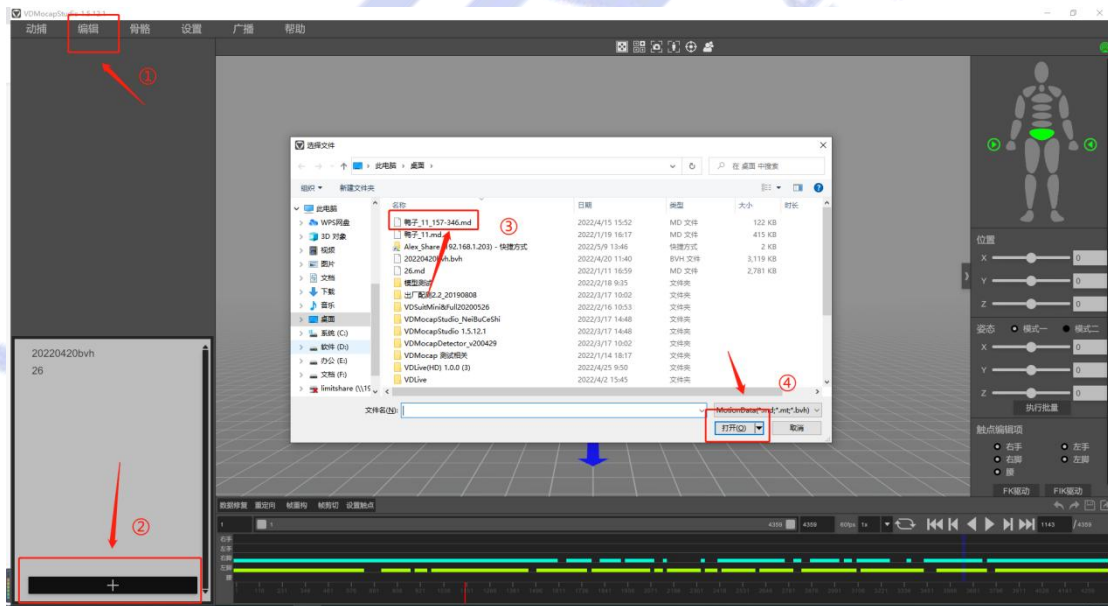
VDMocapStudio 1.5.12.1

动捕 编辑 骨骼 设置 广播 帮助

①

选择文件

此电脑 › 桌面

在 桌面 中搜索

组织 ▾ 新建文件夹

此电脑
WPS网盘
3D 对象
视频
图片
文档
下载
音乐
桌面
系统 (C:)
软件 (D:)
办公 (E:)
文档 (F:)
limitshare (\\1

| 名称 | 日期 | 类型 | 大小 | 时长 |
|---|---|---|---|---|
| 鸭子_11_157-346.md | 2022/4/15 15:52 | MD 文件 | 122 KB | |
| 鸭子_11.md | 2022/1/19 16:17 | MD 文件 | 415 KB | |
| Alex_Share (192.168.1.203) - 快捷方式 | 2022/5/9 13:46 | 快捷方式 | 2 KB | |
| 20220420bvh.bvh | 2022/4/20 11:40 | BVH 文件 | 3,119 KB | |
| 26.md | 2022/1/11 16:59 | MD 文件 | 2,781 KB | |
| 模型测试 | 2022/2/18 9:35 | 文件夹 | | |
| 出厂配置2.2_20190808 | 2022/3/17 10:02 | 文件夹 | | |
| VDSuitMini&Full20200526 | 2022/2/16 10:53 | 文件夹 | | |
| VDMocapStudio_NeiBuCeShi | 2022/3/17 14:48 | 文件夹 | | |
| VDMocapStudio 1.5.12.1 | 2022/3/17 14:48 | 文件夹 | | |
| VDMocapDetector_v200429 | 2022/3/17 10:02 | 文件夹 | | |
| VDMocap 测试相关 | 2022/1/14 18:17 | 文件夹 | | |
| VDLive(HD) 1.0.0 (3) | 2022/4/25 9:50 | 文件夹 | | |
| VDLive | 2022/4/2 15:45 | 文件夹 | | |

③

④

文件名(N):

MotionData(*.md;*.mt;*.bvh)

打开(O) 取消

20220420bvh
26

②

+

位置
X 0
Y 0
Z 0

姿态 模式一 模式二
X 0
Y 0
Z 0

执行批量

触点编辑项
右手 左手
右脚 左脚
腰

FK驱动 FK驱动

数据修复 重定向 帧重构 帧剪切 设置触点

1 4359 4359 60fps 1x 1143 /4359

右手
左手
右脚
左脚
腰